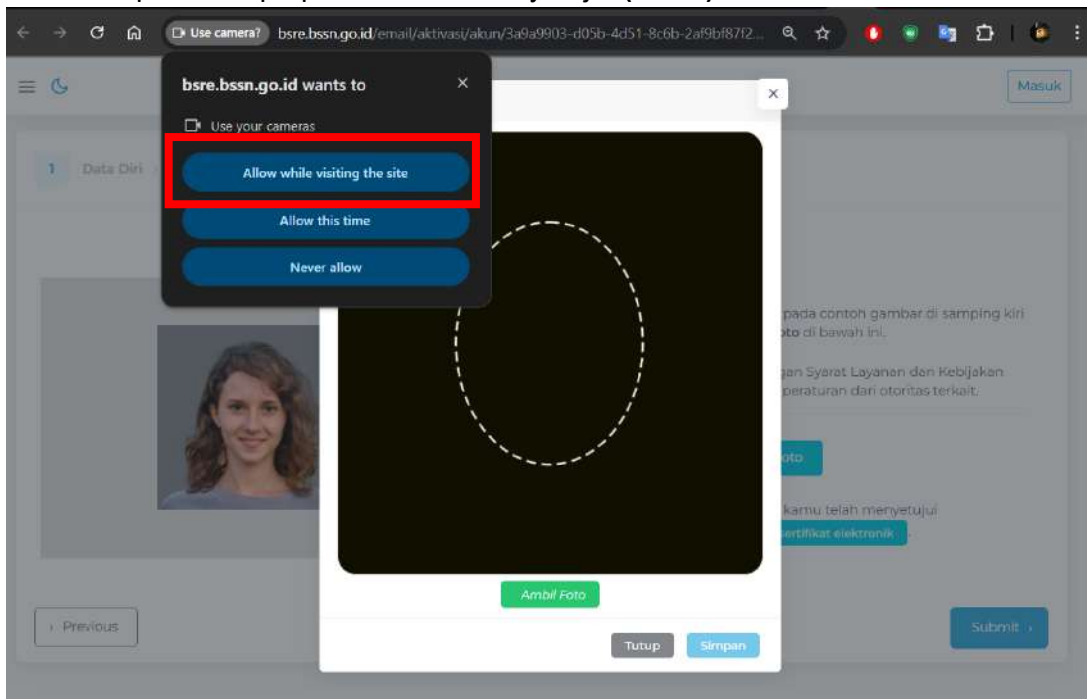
Use camera? bsre.bssn.go.id/email/aktivasi/akun/3a9a9903-d05b-4d51-8c6b-2af9bf87f2...

Masuk

bsre.bssn.go.id wants to

Use your cameras

Allow while visiting the site

Allow this time

Never allow

1 Data Diri

pada contoh gambar di samping kiri oto di bawah ini.

gan Syarat Layanan dan Kebijakan peraturan dari otoritas terkait.

oto

kamu telah menyetujui ertifikat elektronik

Ambil Foto

‹ Previous

Tutup

Simpan

Submit ›